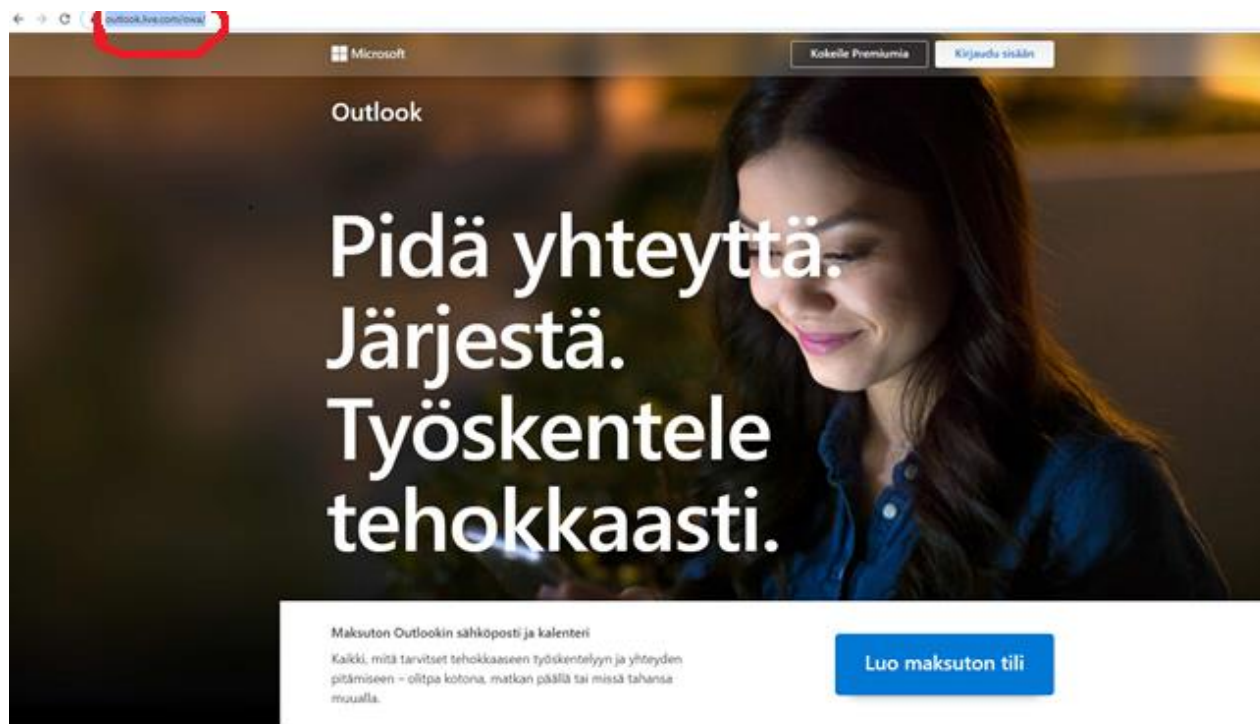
outlook.live.com/owa/

Microsoft

Kokeile Premiumia

Kirjaudu sisään

Outlook

Pidä yhteyttä. Järjestä. Työskentele tehokkaasti.

Maksuton Outlookin sähköposti ja kalenteri

Kaikki, mitä tarvitset tehokkaaseen työskentelyyn ja yhteyden pitämiseen – olitpa kotona, matkan päällä tai missä tahansa muualla.

Luo maksuton tili